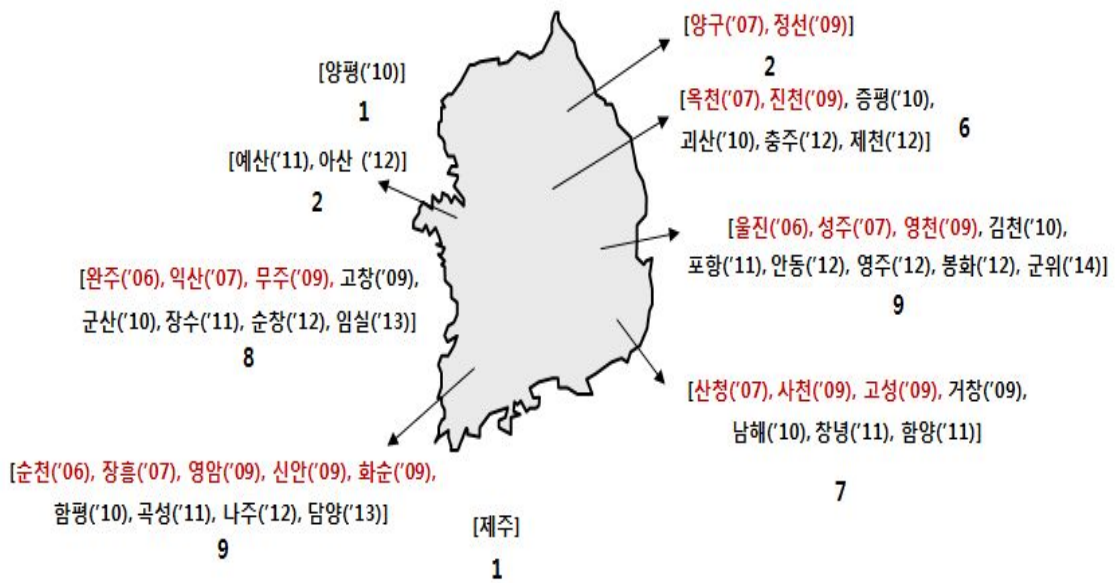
[양구('07), 정선('09)]
2

[양평('10)]
1

[옥천('07), 진천('09), 증평('10), 괴산('10), 충주('12), 제천('12)]
6

[예산('11), 아산 ('12)]
2

[울진('06), 성주('07), 영천('09), 김천('10), 포항('11), 안동('12), 영주('12), 봉화('12), 군위('14)]
9

[완주('06), 익산('07), 무주('09), 고창('09), 군산('10), 장수('11), 순창('12), 임실('13)]
8

[산청('07), 사천('09), 고성('09), 거창('09), 남해('10), 창녕('11), 함양('11)]
7

[순천('06), 장흥('07), 영암('09), 신안('09), 화순('09), 함평('10), 곡성('11), 나주('12), 담양('13)]
9

[제주]
1